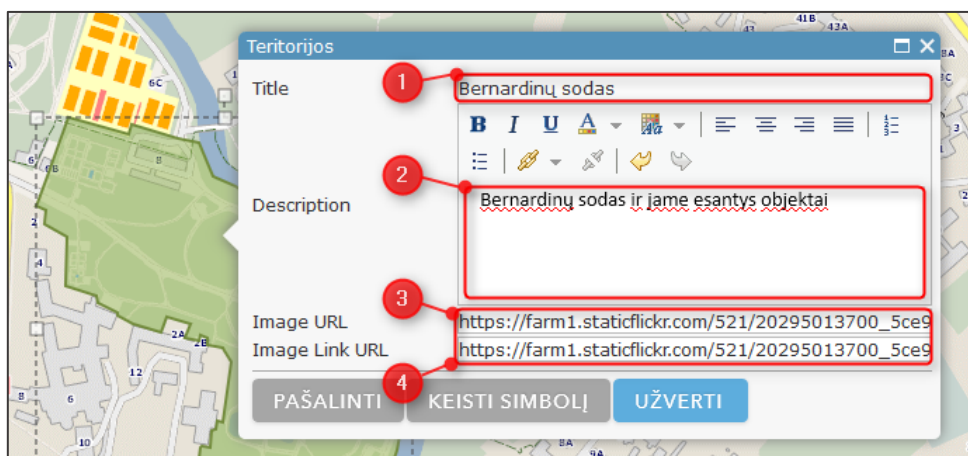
Teritorijos

Title
Bernardinų sodas

Description
Bernardinų sodas ir jame esantys objektai

Image URL https://farm1.staticflickr.com/521/20295013700_5ce9
Image Link URL https://farm1.staticflickr.com/521/20295013700_5ce9

1
2
3
4

PAŠALINTI
KEISTI SIMBOLĮ
UŽVERTI

41B
43A
6C
6B
2
4
2A
2B
12
6
8
10
8A
9A